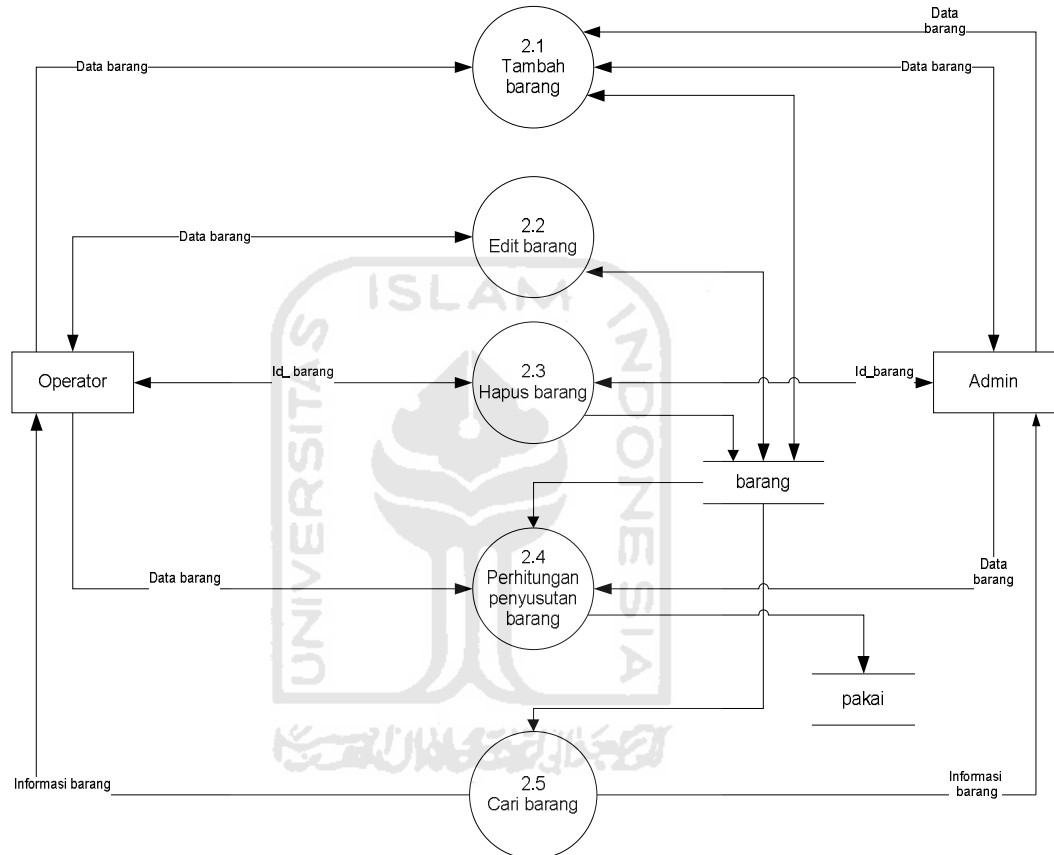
Data barang

2.1
Tambah barang

Data barang

Data barang

2.2
Edit barang

Data barang

Operator

Id_barang

2.3
Hapus barang

Id_barang

Admin

barang

2.4
Perhitungan penyusutan barang

Data barang

Data barang

pakai

2.5
Cari barang

Informasi barang

Informasi barang

ISLAM
UNIVERSITAS
INDONESIA